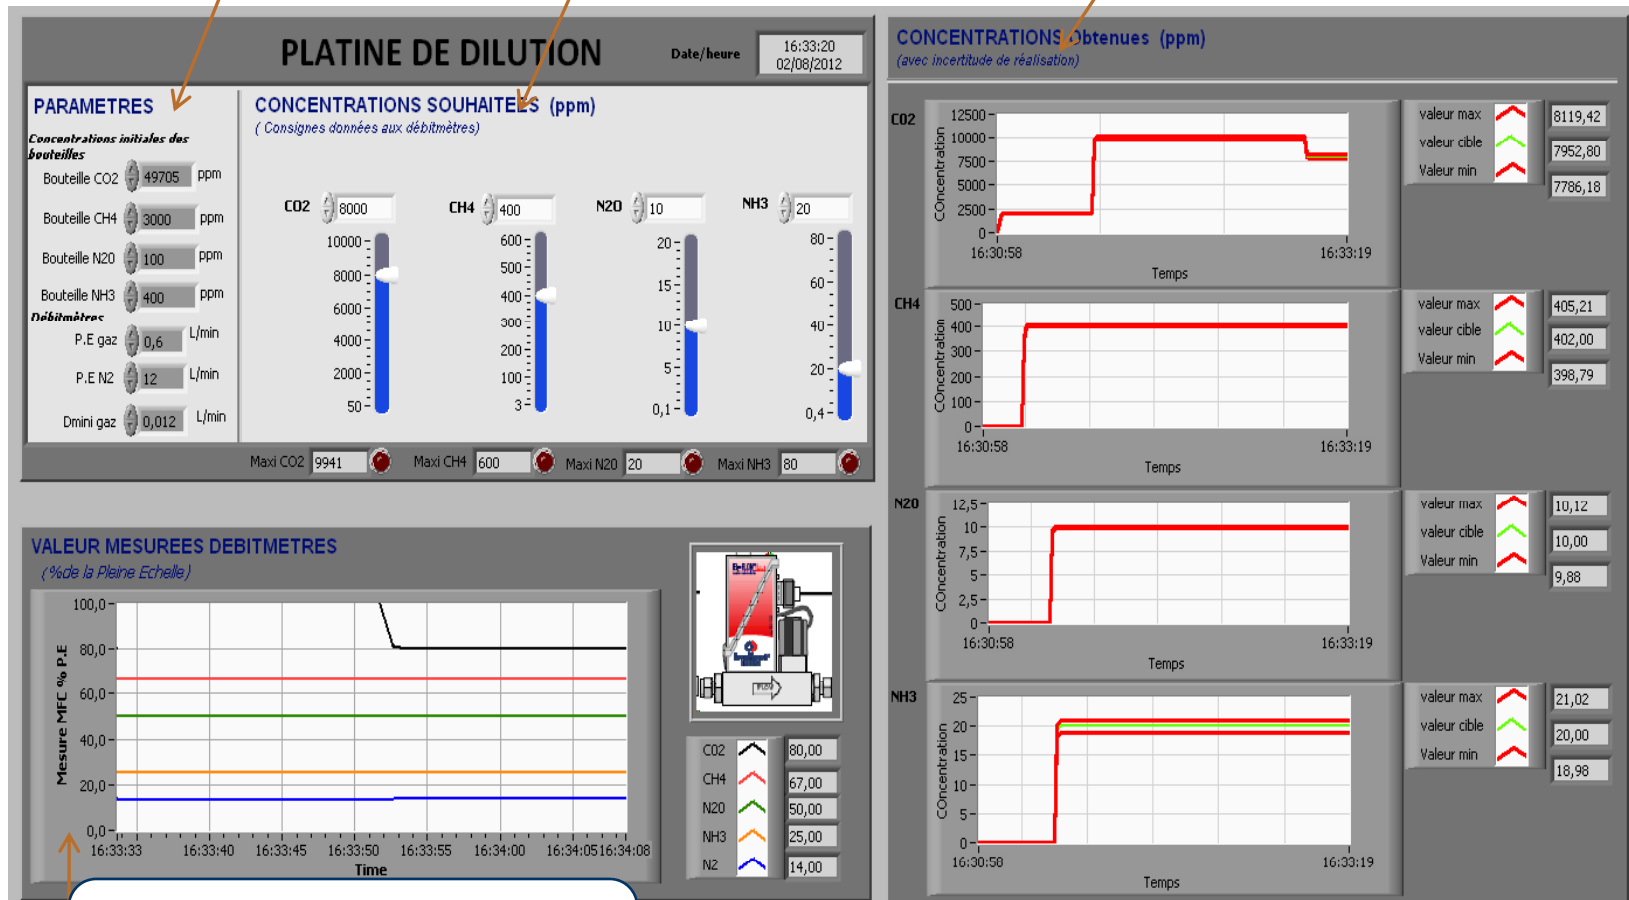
PLATINE DE DILUTION

Date/heure 16:33:20 02/08/2012

PARAMETRES

Concentrations initiales des bouteilles

Bouteille CO2 49705 ppm

Bouteille CH4 3000 ppm

Bouteille N2O 100 ppm

Bouteille NH3 400 ppm

Débitmètres

P.E gaz 0,6 L/min

P.E N2 12 L/min

Dmini gaz 0,012 L/min

CONCENTRATIONS SOUHAITEES (ppm)

( Consignes données aux débitmètres)

CO2 8000

CH4 400

N2O 10

NH3 20

10000 8000 6000 4000 2000 50

600 500 400 300 200 100 3

20 15 10 5 0,1

80 60 40 20 0,4

Maxi CO2 9941 Maxi CH4 600 Maxi N2O 20 Maxi NH3 80

CONCENTRATIONS Obtenues (ppm)

(avec incertitude de réalisation)

CO2

12500 10000 7500 5000 2500 0

COncentration

16:30:58 16:33:19

Temps

valeur max 8119,42

valeur cible 7952,80

Valeur min 7786,18

CH4

500 400 300 200 100 0

COncentration

16:30:58 16:33:19

Temps

valeur max 405,21

valeur cible 402,00

Valeur min 398,79

N2O

12,5 10 7,5 5 2,5 0

COncentration

16:30:58 16:33:19

Temps

valeur max 10,12

valeur cible 10,00

Valeur min 9,88

NH3

25 20 15 10 5 0

COncentration

16:30:58 16:33:19

Temps

valeur max 21,02

valeur cible 20,00

Valeur min 18,98

VALEUR MESUREES DEBITMETRES

(%de la Pleine Echelle)

100,0 80,0 60,0 40,0 20,0 0,0

Mesure MFC % P.E

16:33:33 16:33:40 16:33:45 16:33:50 16:33:55 16:34:00 16:34:05 16:34:08

Time

CO2 80,00

CH4 67,00

N2O 50,00

NH3 25,00

N2 14,00